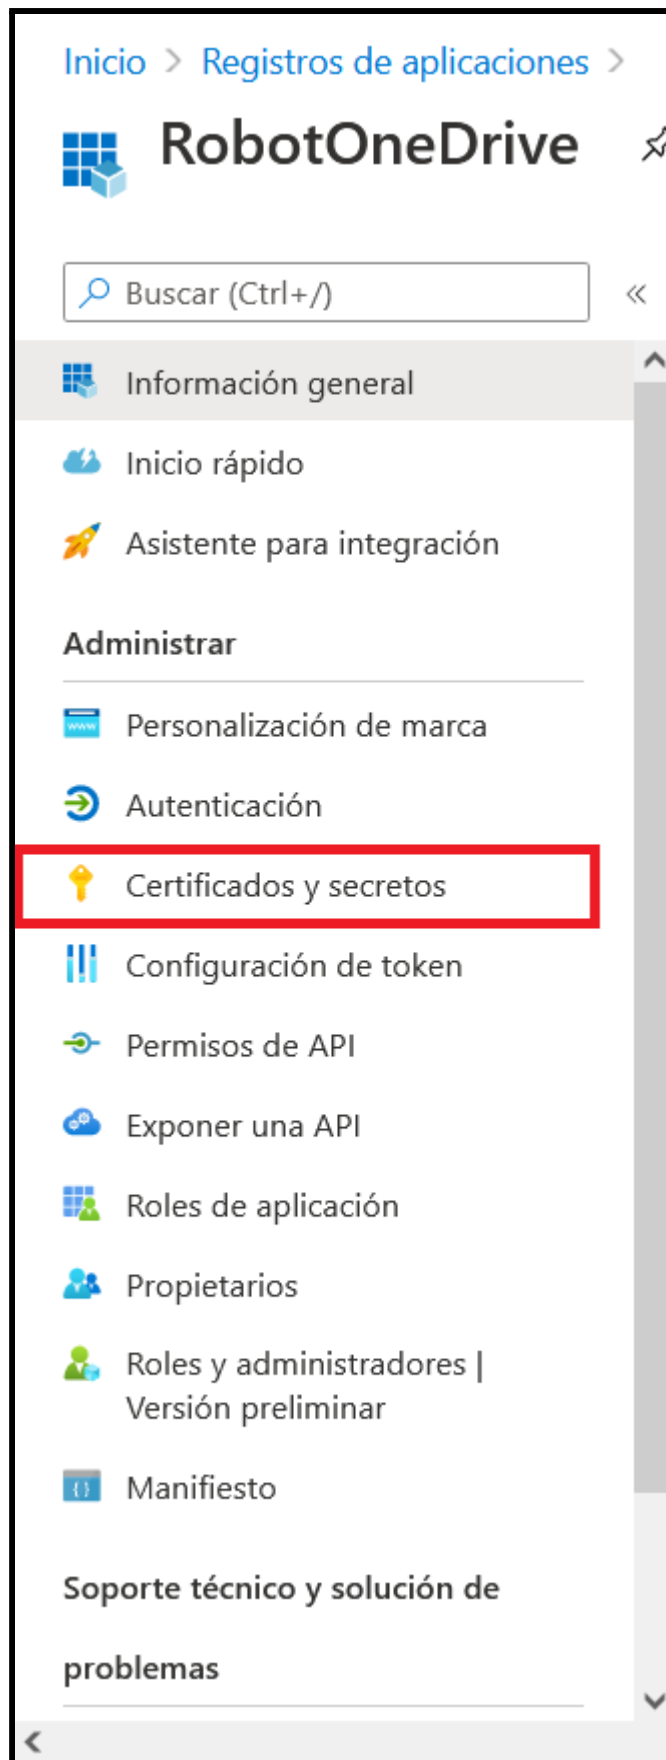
Inicio > Registros de aplicaciones >

RobotOneDrive

Buscar (Ctrl+/)

«

Información general

Inicio rápido

Asistente para integración

Administrar

Personalización de marca

Autenticación

Certificados y secretos

Configuración de token

Permisos de API

Exponer una API

Roles de aplicación

Propietarios

Roles y administradores | Versión preliminar

Manifiesto

Soporte técnico y solución de problemas